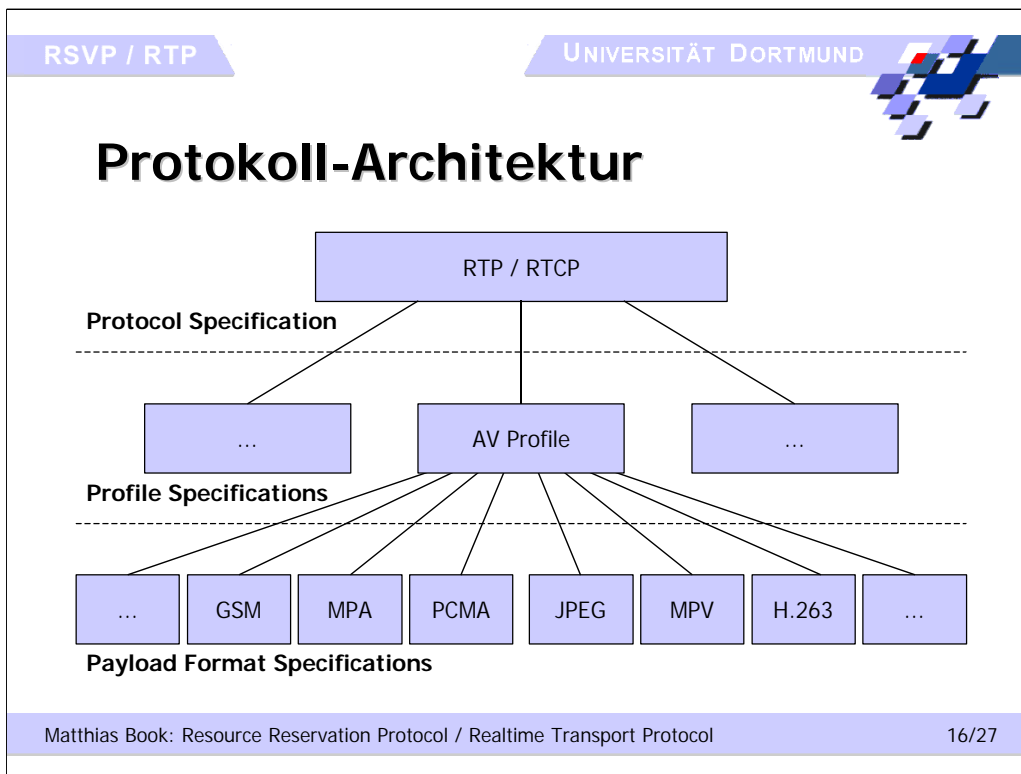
RSVP / RTP

UNIVERSITÄT DORTMUND

Protokoll-Architektur

RTP / RTCP

Protocol Specification

…

AV Profile

…

Profile Specifications

…

GSM

MPA

PCMA

JPEG

MPV

H.263

…

Payload Format Specifications

Matthias Book: Resource Reservation Protocol / Realtime Transport Protocol

16/27